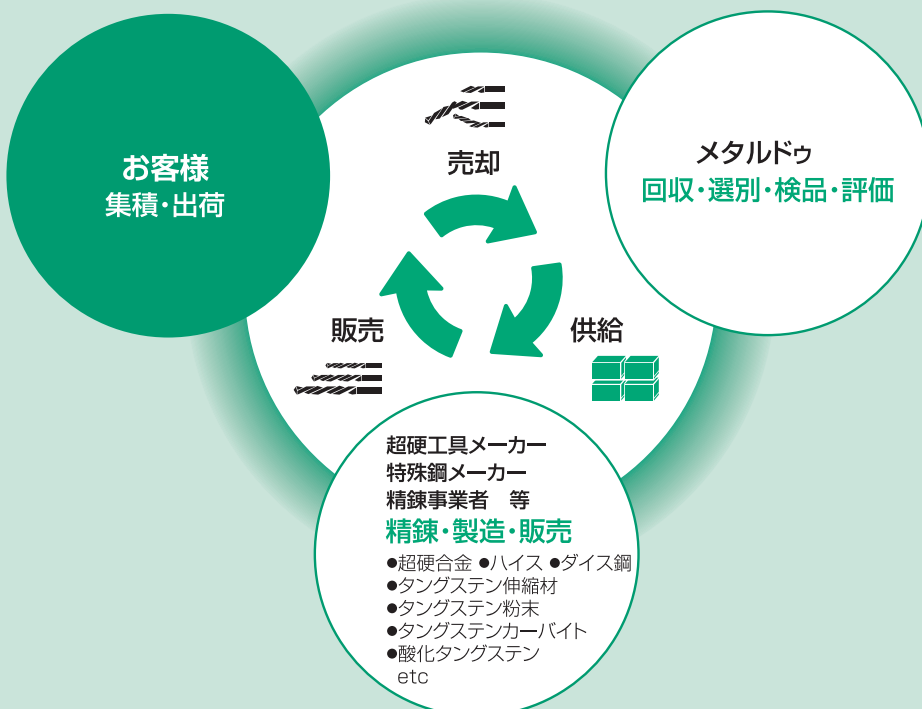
お客様
集積・出荷

売却

メタルドゥ
回収・選別・検品・評価

販売

供給

超硬工具メーカー
特殊鋼メーカー
精錬事業者　等
精錬・製造・販売
●超硬合金 ●ハイス ●ダイス鋼
●タングステン伸縮材
●タングステン粉末
●タングステンカーバイト
●酸化タングステン
etc